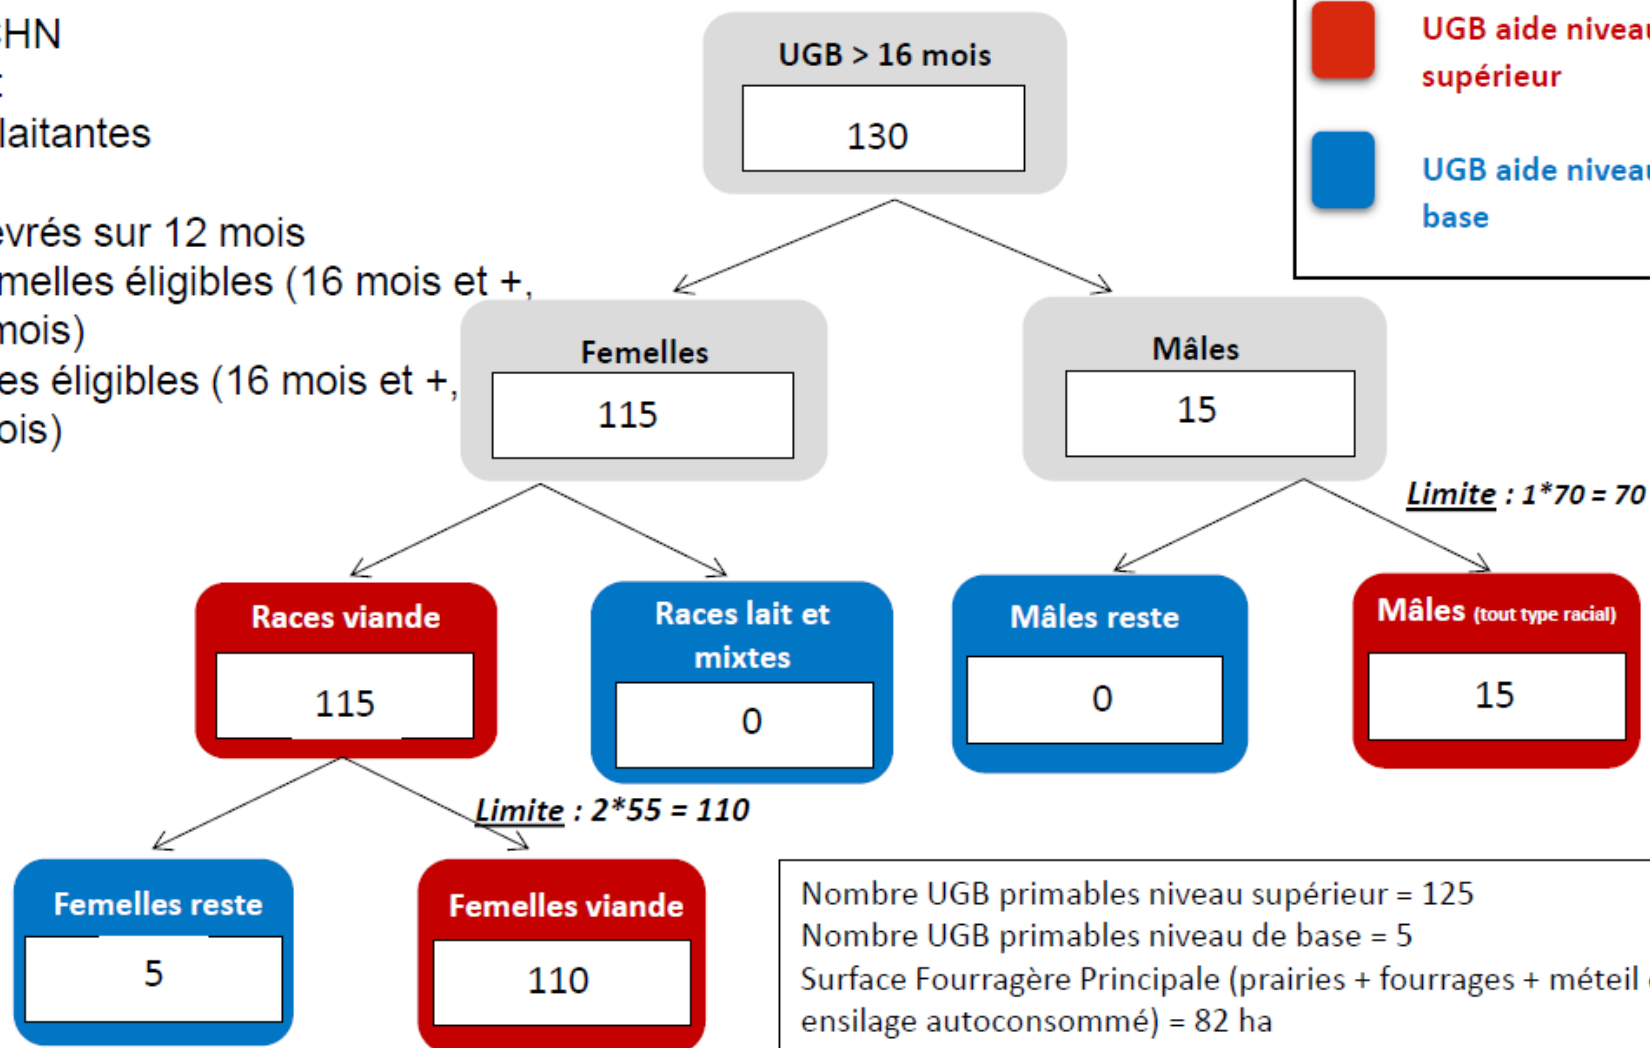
HN
:
laitantes

vrés sur 12 mois
melles éligibles (16 mois et +,
nois)
es éligibles (16 mois et +,
ois)

UGB > 16 mois
130

UGB aide niveau supérieur
UGB aide niveau base

Femelles
115

Mâles
15

Limite : 1*70 = 70

Races viande
115

Races lait et mixtes
0

Mâles reste
0

Mâles (tout type racial)
15

Limite : 2*55 = 110

Femelles reste
5

Femelles viande
110

Nombre UGB primables niveau supérieur = 125
Nombre UGB primables niveau de base = 5
Surface Fourragère Principale (prairies + fourrages + méteil
ensilage autoconsommé) = 82 ha